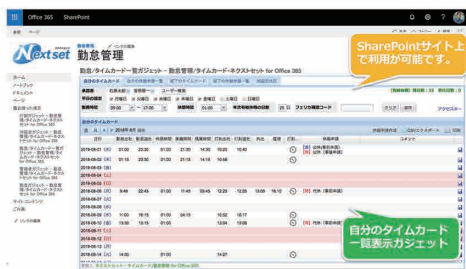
Office 365 SharePoint

参照 ページ

Nextset

勤怠管理

SharePointサイト上で利用が可能です。

ホーム
ノートブック
ドキュメント
ページ
勤怠管理の推奨
サイトコンテンツ

勤怠/タイムカード一覧ガジェット - 勤怠管理/タイムカード・ネクストセット for Office 365

自分のタイムカード

2018年 4月

自分のタイムカード一覧表示ガジェット